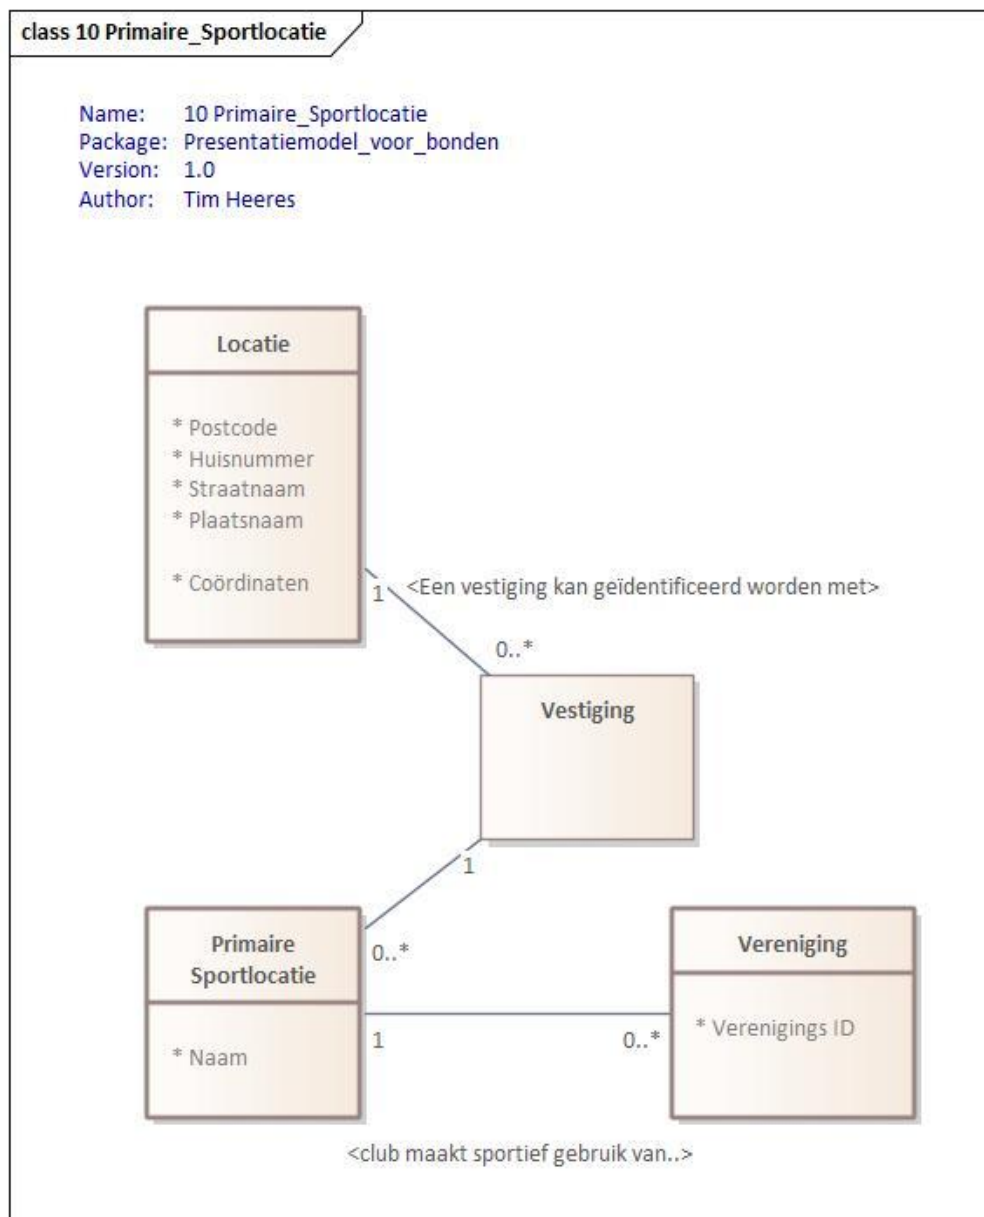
class 10 Primaire_Sportlocatie

Name: 10 Primaire_Sportlocatie
Package: Presentatiemodel_voor_bonden
Version: 1.0
Author: Tim Heeres

Locatie

* Postcode
* Huisnummer
* Straatnaam
* Plaatsnaam

* Coördinaten

1

<Een vestiging kan geïdentificeerd worden met>

0..*

Vestiging

1

0..*

Primaire Sportlocatie

* Naam

1

0..*

Vereniging

* Verenigings ID

<club maakt sportief gebruik van..>